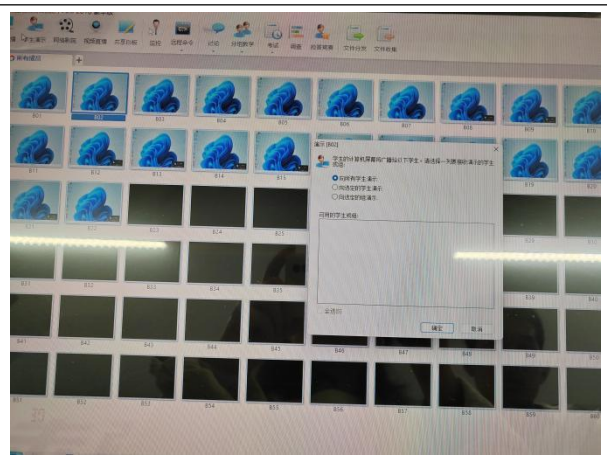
学生演示 网络影院 视频直播 共享白板 监控 远程命令 讨论 分组教学 考试 调查 测验 文件分发 文件收集

所有频道

B01 B02 B03 B04 B05 B06 B07 B08 B09
B11 B12 B13 B14 B15 B19
B21 B22 B23 B24 B25
B31 B32 B33 B34 B39
B41 B42 B43 B44 B45 B46 B47 B48 B49
B51 B52 B53 B54 B55 B56 B57 B58 B59

演示 (B02)

学生的计算机屏幕将广播给以下学生，请选择一项要接收演示的学生类型：

向所有学生演示
向选定的学生演示
向选定的组演示

可用的学生选择：

全选

确定 取消